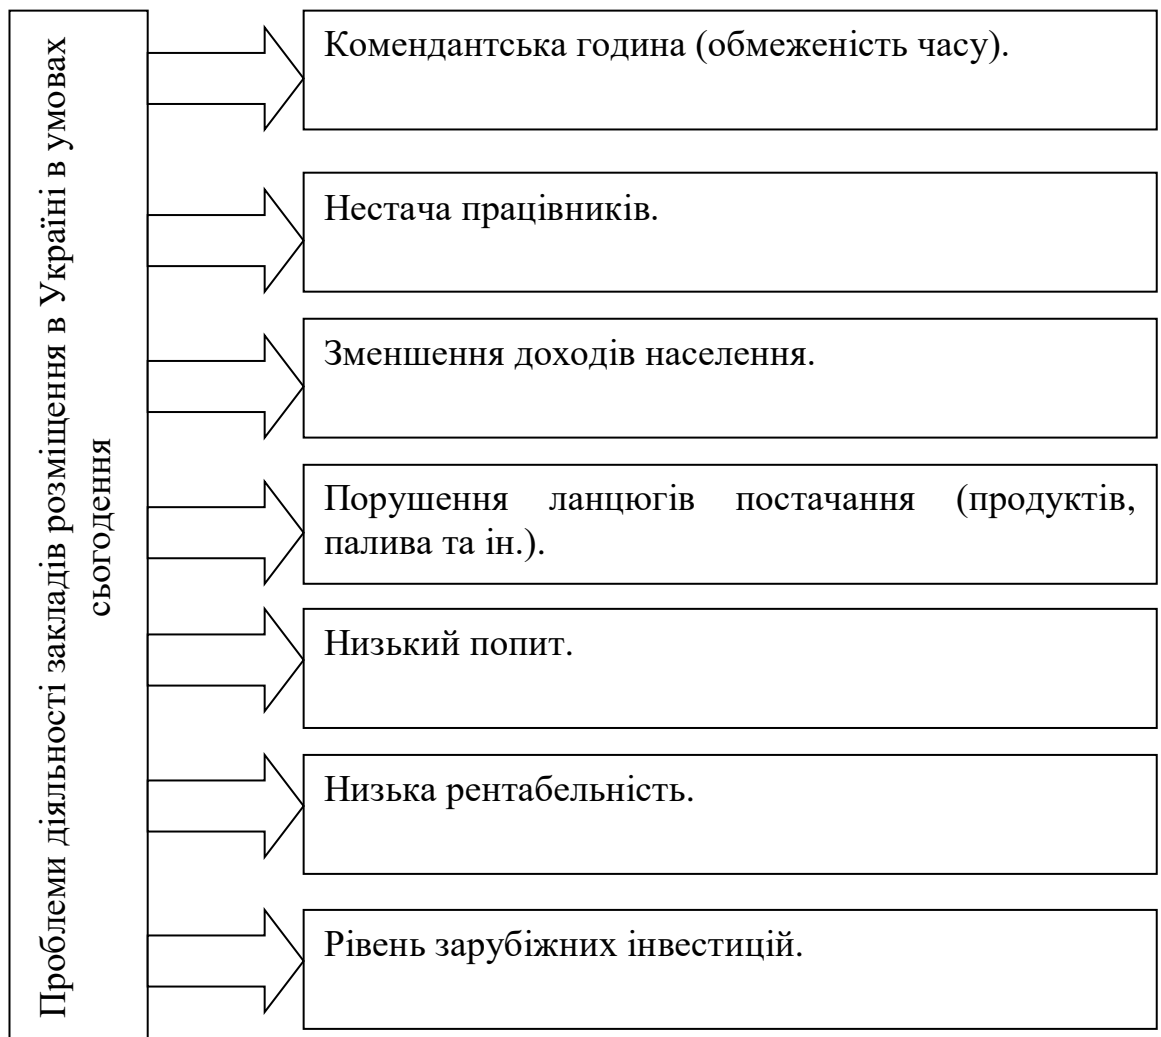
Проблеми діяльності закладів розміщення в Україні в умовах сьогодення

Комендантська година (обмеженість часу).

Нестача працівників.

Зменшення доходів населення.

Порушення ланцюгів постачання (продуктів, палива та ін.).

Низький попит.

Низька рентабельність.

Рівень зарубіжних інвестицій.